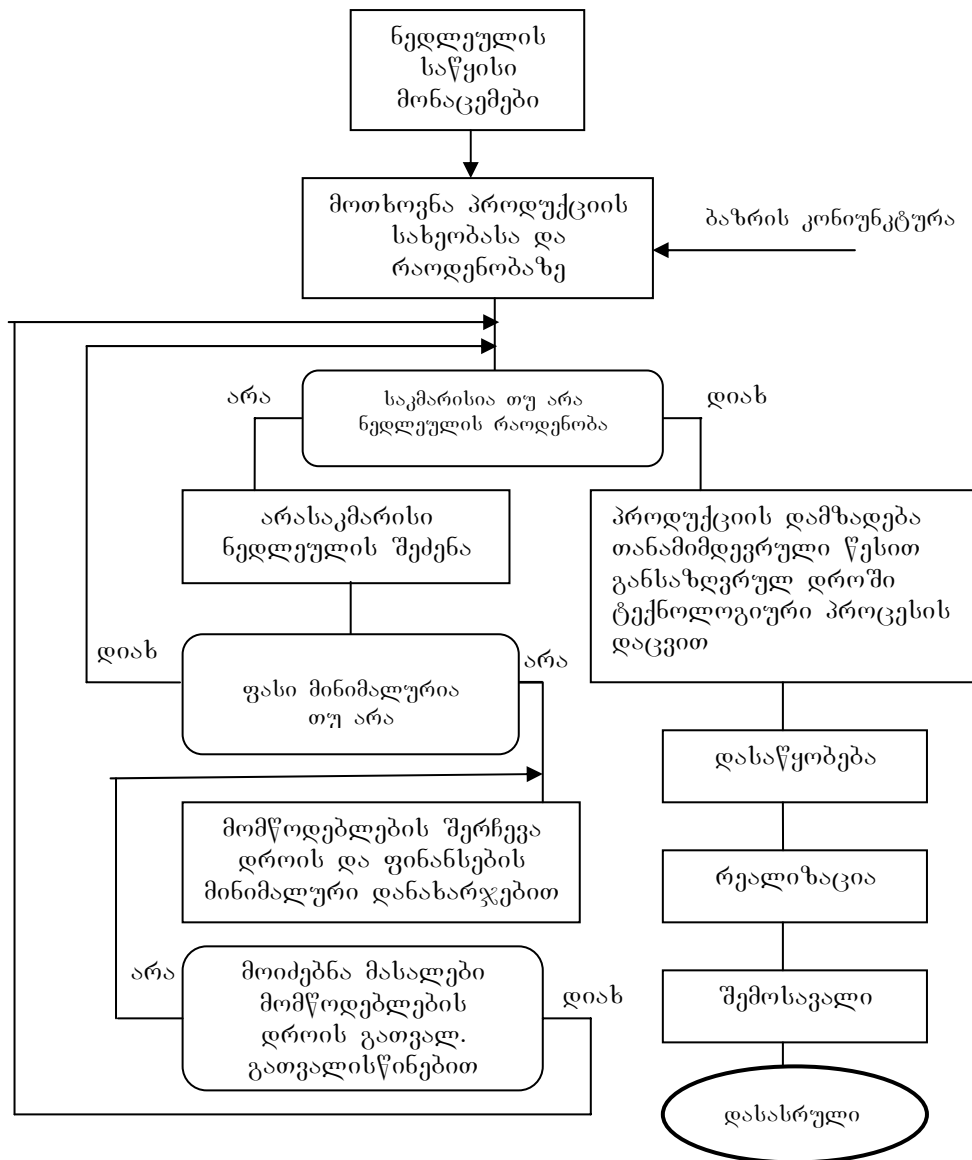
ნედლეულის საწყისი მონაცემები

მოთხოვნა პროდუქციის სახეობასა და რაოდენობაზე

ბაზრის კონიუნქტურა

არა

საკმარისია თუ არა ნედლეულის რაოდენობა

დიახ

არასაკმარისი ნედლეულის შეძენა

პროდუქციის დამზადება თანამიმდევრული წესით განსაზღვრულ დროში ტექნოლოგიური პროცესის დაცვით

დიახ

ფასი მინიმალურია თუ არა

არა

დასაწყობება

მომწოდებლების შერჩევა დროის და ფინანსების მინიმალური დანახარჯებით

რეალიზაცია

არა

მოიძებნა მასალები მომწოდებლების დროის გათვალ. გათვალისწინებით

დიახ

შემოსავალი

დასასრული